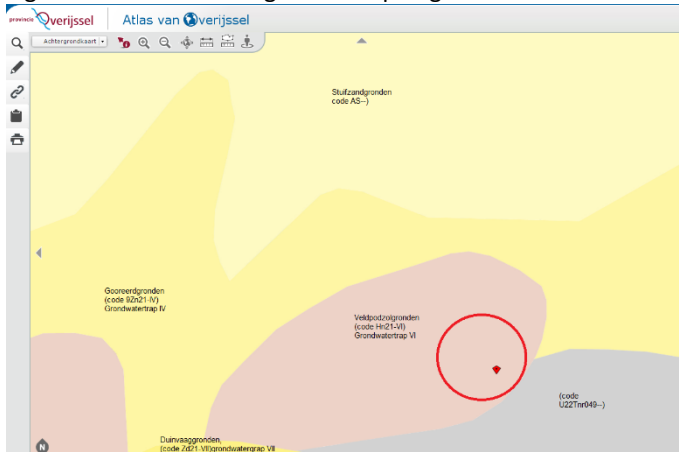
provincie Overijssel | Atlas van Overijssel

Achtergrondkaart

Stuifzandgronden
code AS--)

Gooreerdgronden
(code tZn21-IV)
Grondwatertrap IV

Veldpodzolgronden
(code Hn21-VI)
Grondwatertrap VI

(code
U22Tnr049--)

Duinvaaggronden,
(code Zd21-VII)grondwatergrap VII

N